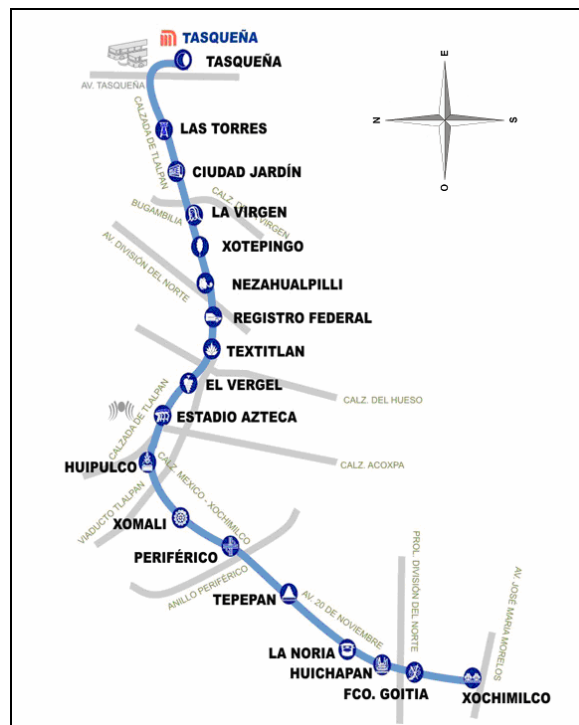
TASQUEÑA
TASQUEÑA
AV. TASQUEÑA
CALZADA DE TLALPAN
LAS TORRES
CIUDAD JARDÍN
CALZ. DE LA VIRGEN
BUGAMBILIA
LA VIRGEN
XOTEPINGO
AV. DIVISIÓN DEL NORTE
NEZAHUALPILLI
REGISTRO FEDERAL
TEXTITLAN
EL VERGEL
CALZ. DEL HUESO
CALZADA DE TLALPAN
ESTADIO AZTECA
CALZ. ACOXPA
HUIPULCO
CALZ. MEXICO - XOCHIMILCO
VIADUCTO TLALPAN
XOMALI
PERIFÉRICO
ANILLO PERIFÉRICO
TEPEPAN
AV. 20 DE NOVIEMBRE
PROL. DIVISIÓN DEL NORTE
AV. JOSE MARIA MORELOS
LA NORIA
HUICHAPAN
FCO. GOITIA
XOCHIMILCO
E
N
S
O